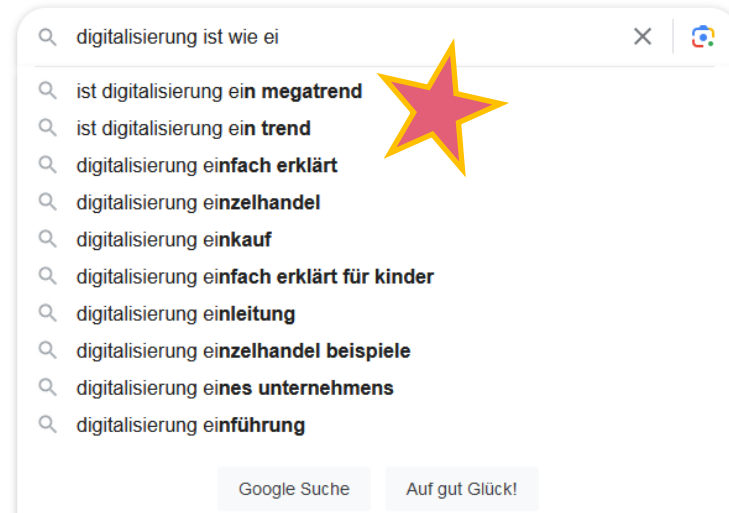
digitalisierung ist wie ei

ist digitalisierung ein megatrend
ist digitalisierung ein trend
digitalisierung einfach erklärt
digitalisierung einzelhandel
digitalisierung einkauf
digitalisierung einfach erklärt für kinder
digitalisierung einleitung
digitalisierung einzelhandel beispiele
digitalisierung eines unternehmens
digitalisierung einführung

Google Suche
Auf gut Glück!